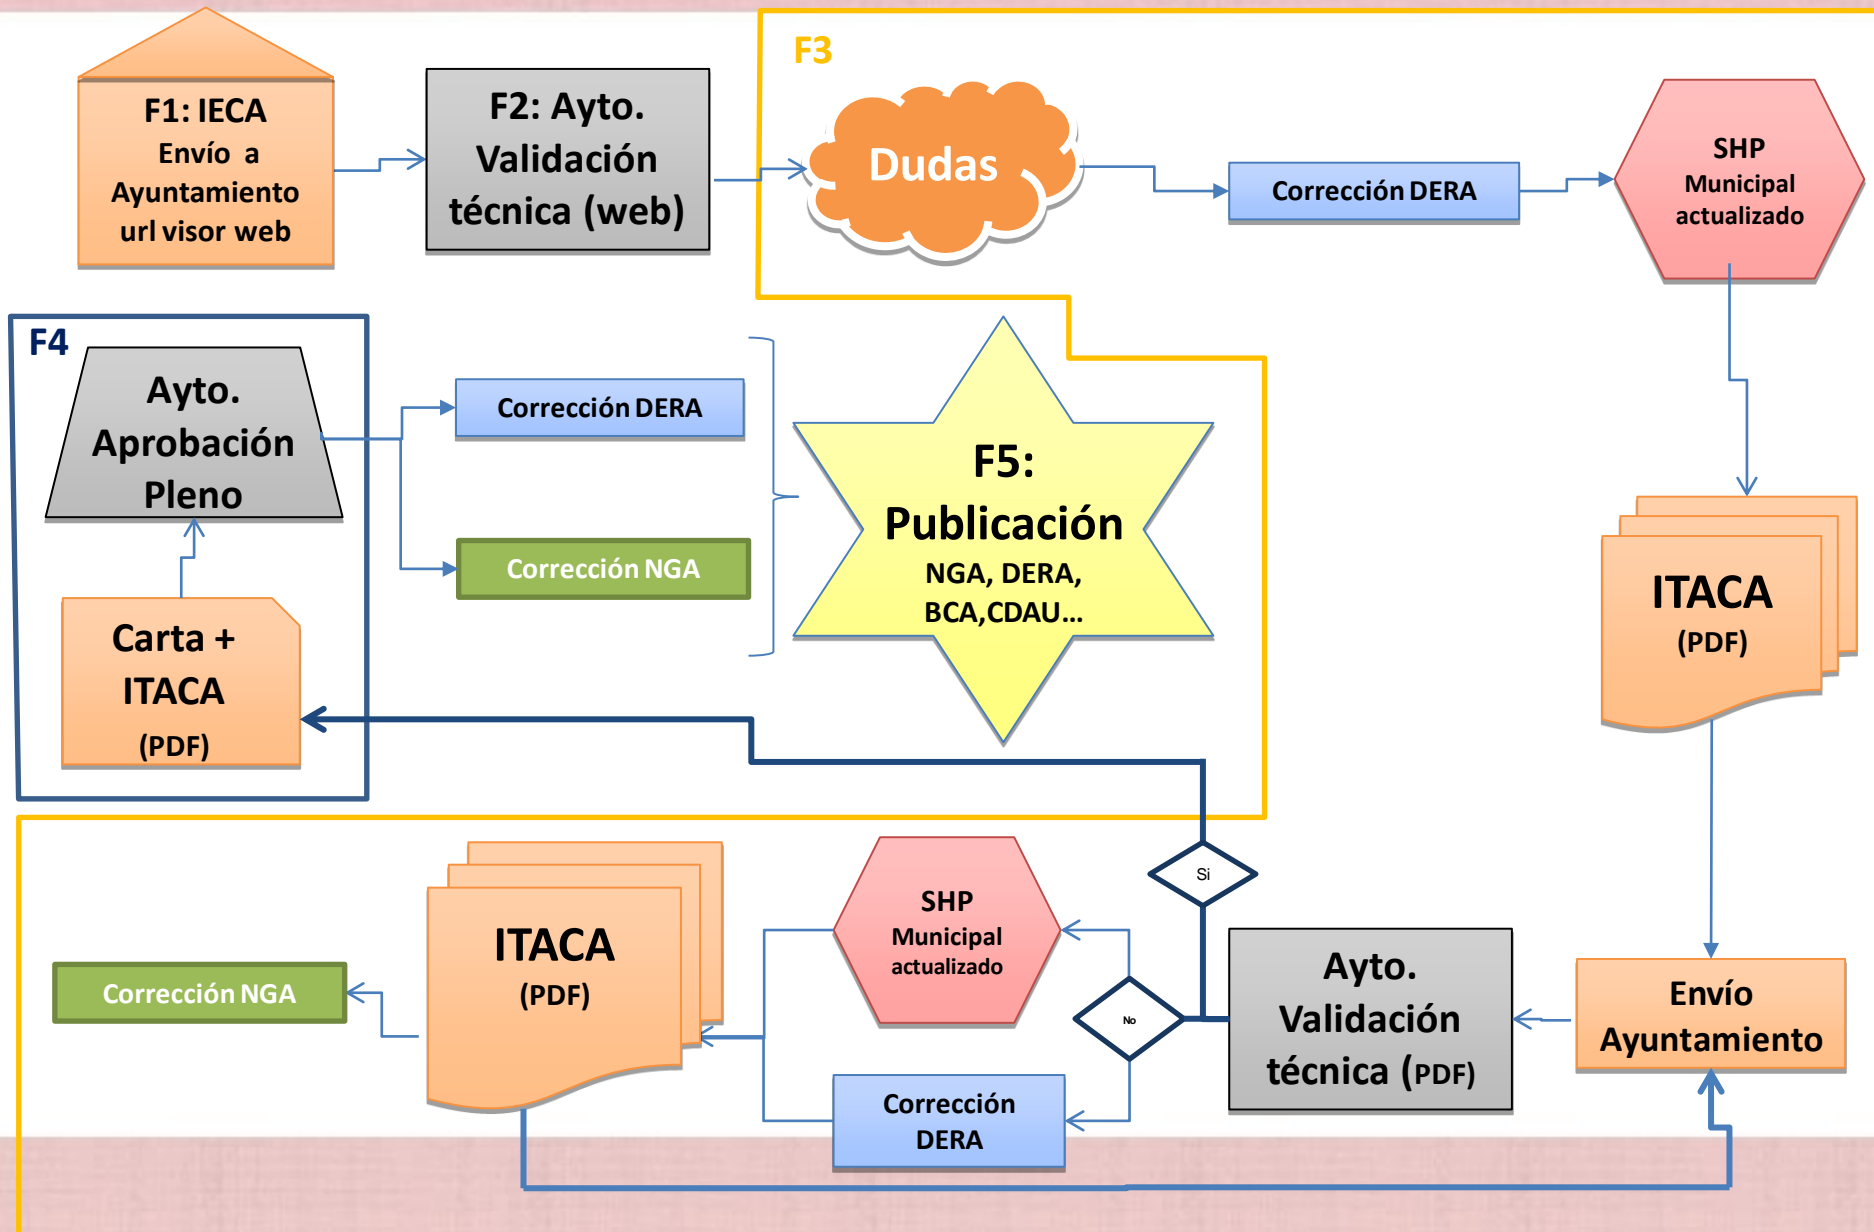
F1: IECA
Envío a
Ayuntamiento
url visor web

F2: Ayto.
Validación
técnica (web)

F3

Dudas

Corrección DERA

SHP
Municipal
actualizado

F4

Ayto.
Aprobación
Pleno

Corrección DERA

Corrección NGA

F5:
Publicación
NGA, DERA,
BCA,CDAU...

ITACA
(PDF)

Carta +
ITACA
(PDF)

Si

ITACA
(PDF)

SHP
Municipal
actualizado

Corrección NGA

No

Ayto.
Validación
técnica (PDF)

Envío
Ayuntamiento

Corrección
DERA